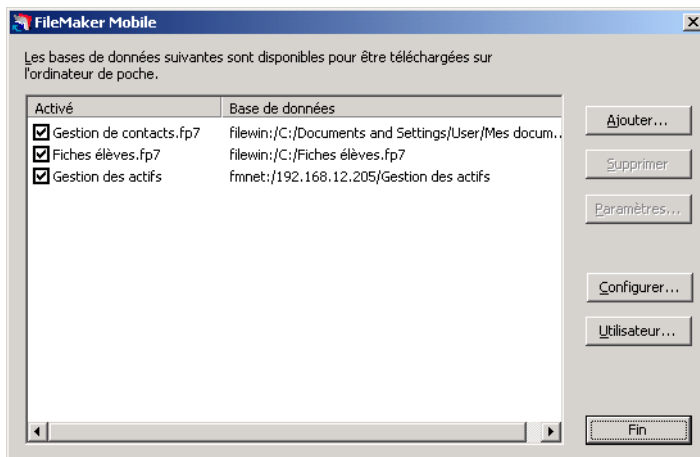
FileMaker Mobile

Les bases de données suivantes sont disponibles pour être téléchargées sur l'ordinateur de poche.

| Activé | Base de données |
|---|---|
| ☑ Gestion de contacts.fp7 | filewin:/C:/Documents and Settings/User/Mes docum... |
| ☑ Fiches élèves.fp7 | filewin:/C:/Fiches élèves.fp7 |
| ☑ Gestion des actifs | fmnet:/192.168.12.205/Gestion des actifs |

Ajouter...
Supprimer
Paramètres...
Configurer...
Utilisateur...
Fin